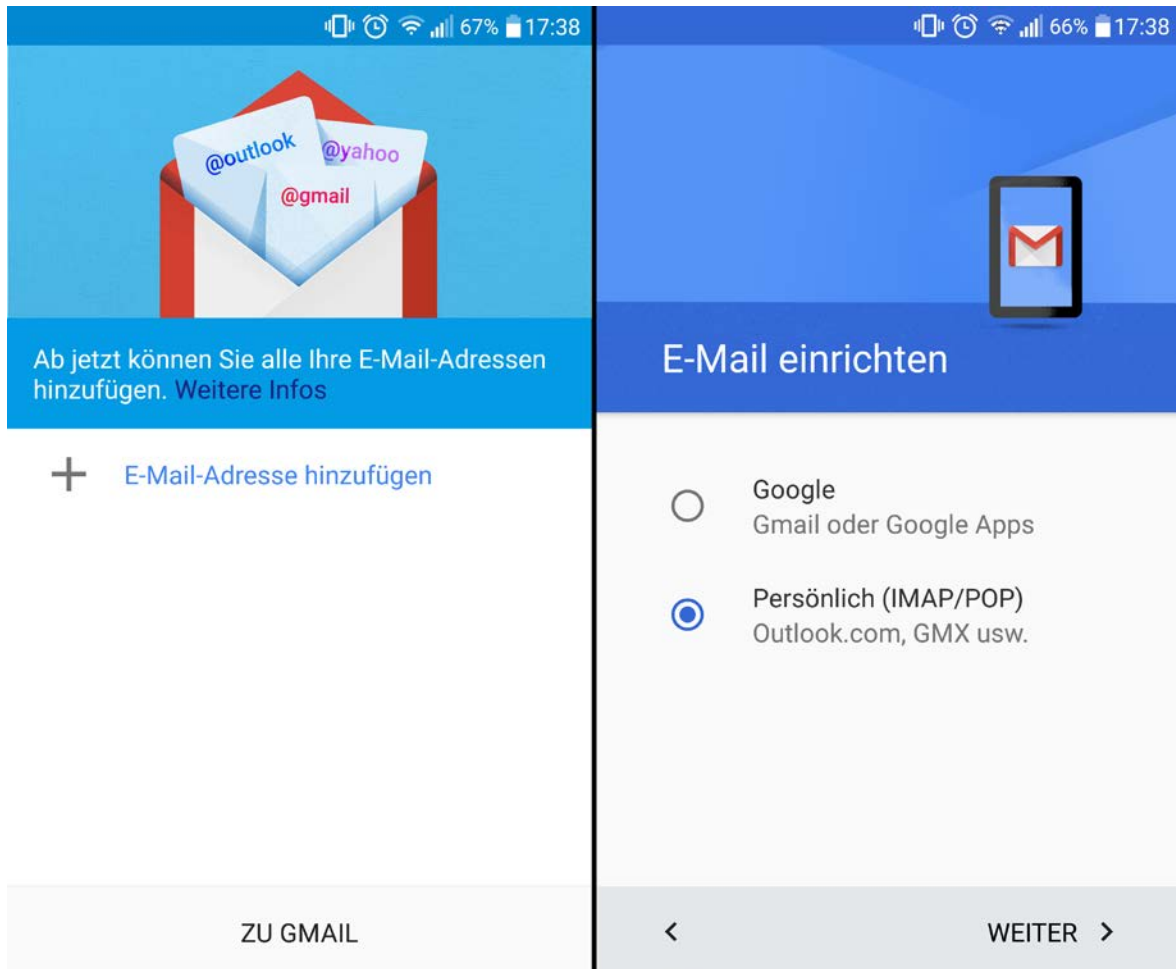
67% 17:38

@outlook
@yahoo
@gmail

Ab jetzt können Sie alle Ihre E-Mail-Adressen hinzufügen. Weitere Infos

+ E-Mail-Adresse hinzufügen

ZU GMAIL

66% 17:38

E-Mail einrichten

Google
Gmail oder Google Apps

Persönlich (IMAP/POP)
Outlook.com, GMX usw.

<

WEITER >